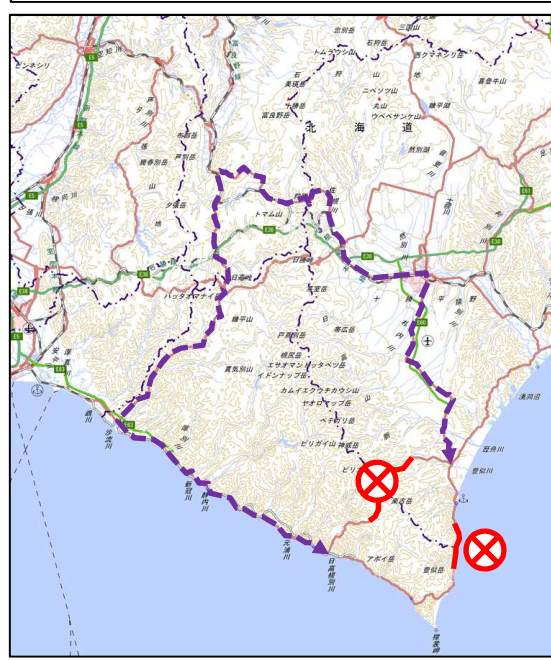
北
海
道
トマム山
日高山
エサオマントッタベツ岳
イドンナップ岳
カムイエクウチカウシ山
ヤオロマップ岳
ペテガリ岳
ピリカヌプリ
神威岳
楽古岳
アポイ岳
豊似岳
襟裳岬
幌尻岳
戸蔦別岳
北戸蔦別岳
芽室岳
剣山
鶴川
沙流川
厚別川
新冠川
静内川
元浦川
日高幌別川
歴舟川
札内川
十勝川
帯広
広尾
浦河
様似
富良野岳
ニペソツ山
ウペペサンケ山
石狩岳
トムラウシ山
十勝岳
然別湖
夕張岳
芦別岳
ハッタオマナイ岳
幌尻岳
E5
E38
E60
E63
E61